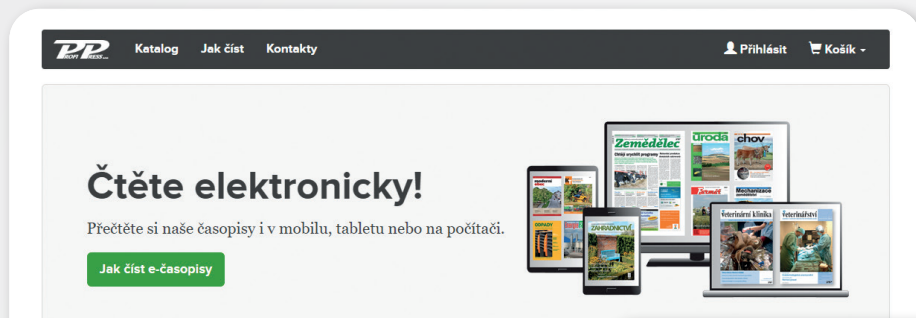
PROFI PRESS

Katalog Jak číst Kontakty

Přihlásit Košík

Čtěte elektronicky!

Přečtěte si naše časopisy i v mobilu, tabletu nebo na počítači.

Jak číst e-časopisy

Zemědělec

úroda

chov

Veterinární klinika

Veterinářství

ZAHRADNICTVÍ

Mechanizace

ODPADY